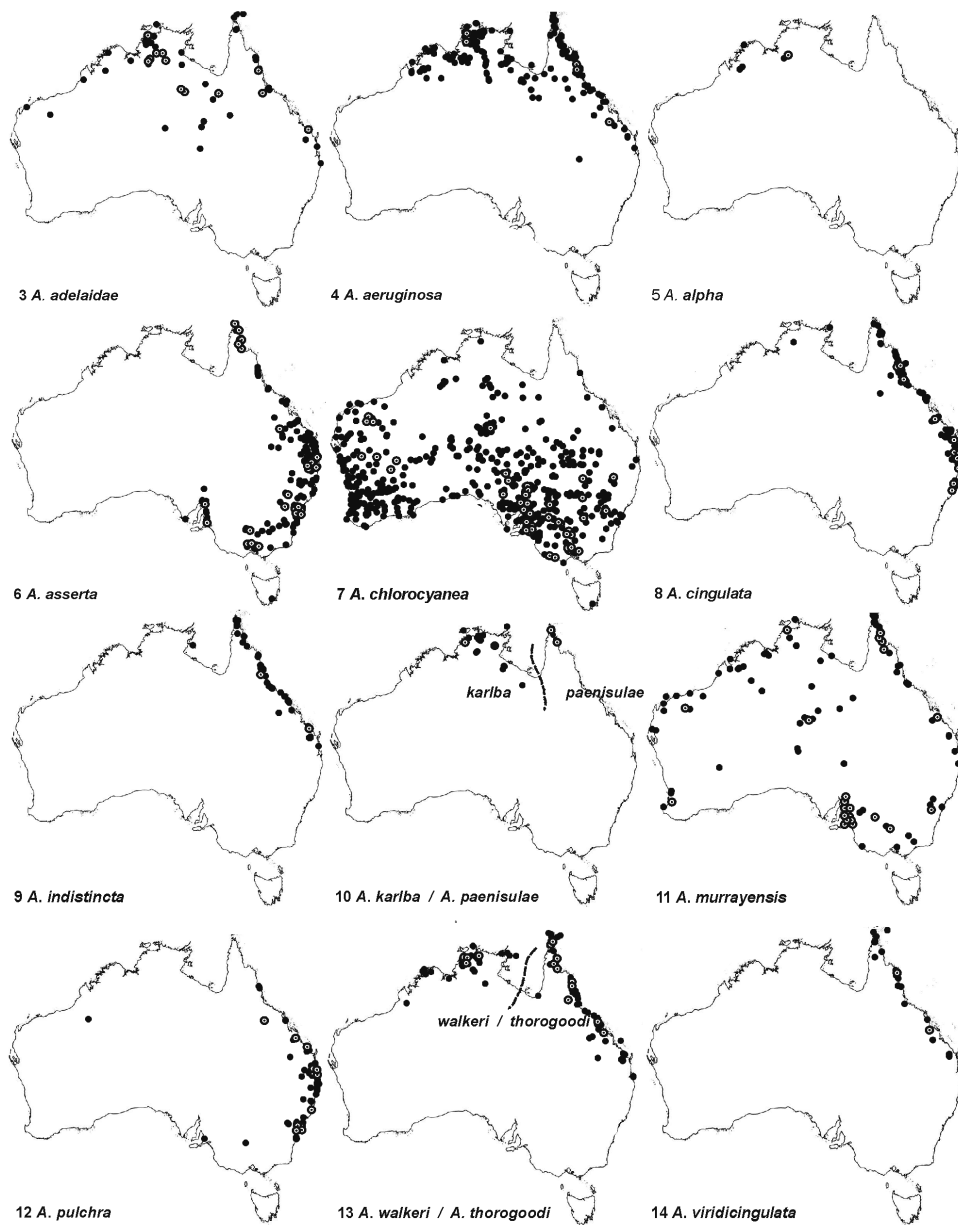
3 A. adelaidae

4 A. aeruginosa

5 A. alpha

6 A. asserta

7 A. chlorocyanea

8 A. cingulata

karlba

paenisulae

9 A. indistincta

10 A. karlba / A. paenisulae

11 A. murrayensis

walkeri / thorogoodi

12 A. pulchra

13 A. walkeri / A. thorogoodi

14 A. viridicingulata